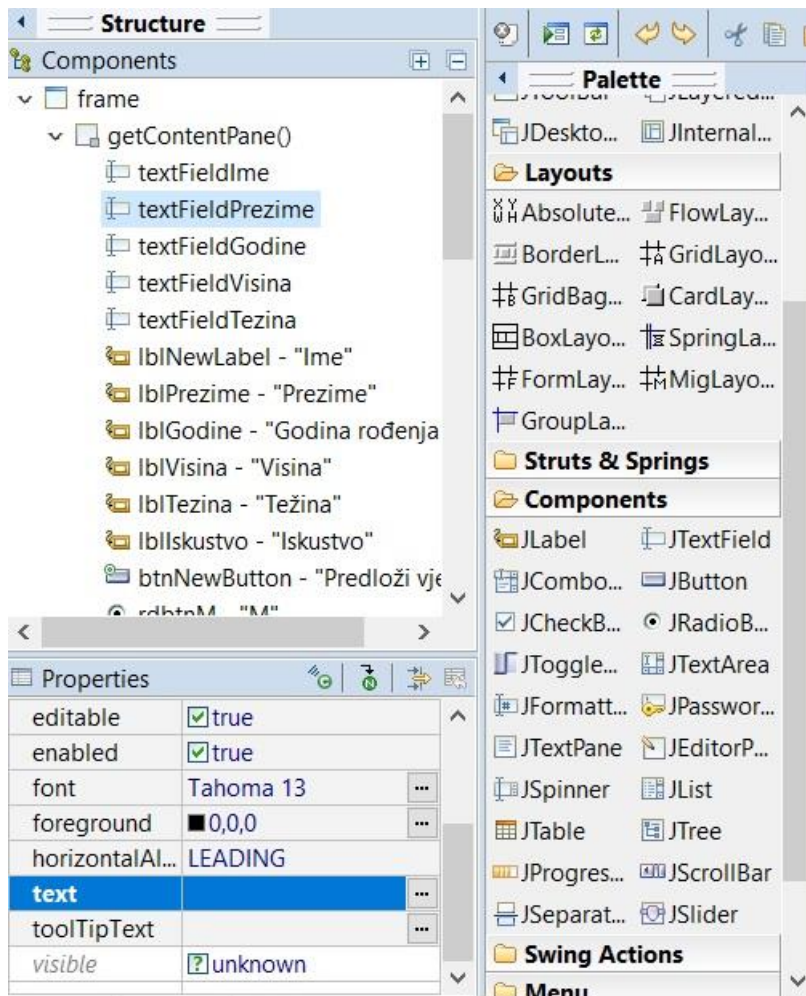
Structure
Components
frame
getContentPane()
textFieldIme
textFieldPrezime
textFieldGodine
textFieldVisina
textFieldTezina
lblNewLabel - "Ime"
lblPrezime - "Prezime"
lblGodine - "Godina rođenja
lblVisina - "Visina"
lblTezina - "Težina"
lblIskustvo - "Iskustvo"
btnNewButton - "Predloži vje
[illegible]

Properties
| | |
|---|---|
| editable | true |
| enabled | true |
| font | Tahoma 13 |
| foreground | 0,0,0 |
| horizontalAl... | LEADING |
| text | |
| toolTipText | |
| visible | unknown |

Palette
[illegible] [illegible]
JDeskto... JInternal...
Layouts
Absolute... FlowLay...
BorderL... GridLayo...
GridBag... CardLay...
BoxLayo... SpringLa...
FormLay... MigLayo...
GroupLa...
Struts & Springs
Components
JLabel JTextField
JCombo... JButton
JCheckB... JRadioB...
JToggle... JTextArea
JFormatt... JPasswor...
JTextPane JEditorP...
JSpinner JList
JTable JTree
JProgres... JScrollBar
JSeparat... JSlider
Swing Actions
Menu